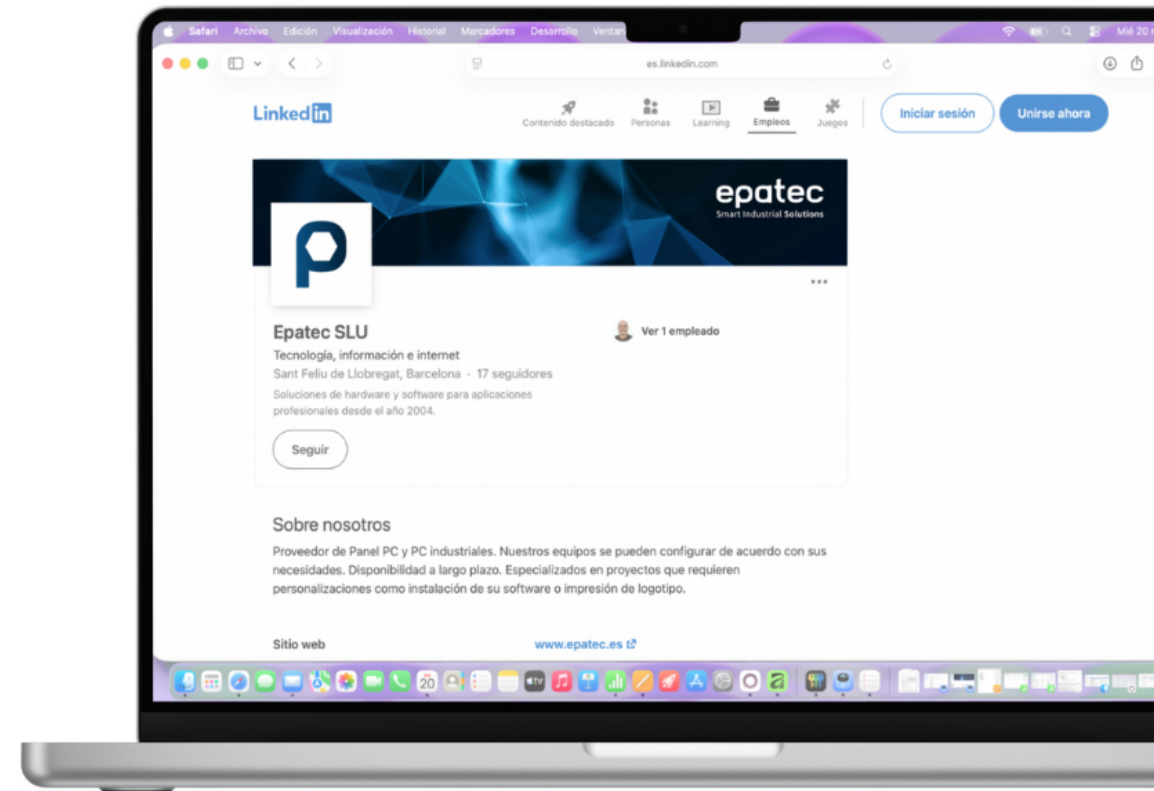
Safari Archivo Edición Visualización Historial Marcadores Desarrollo Ventan

Mié 20 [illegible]

es.linkedin.com

LinkedIn

Contenido destacado Personas Learning Empleos Juegos

Iniciar sesión Unirse ahora

epatec
Smart Industrial Solutions

•••

Epatec SLU

Ver 1 empleado

Tecnología, información e internet

Sant Feliu de Llobregat, Barcelona · 17 seguidores

Soluciones de hardware y software para aplicaciones profesionales desde el año 2004.

Seguir

Sobre nosotros

Proveedor de Panel PC y PC industriales. Nuestros equipos se pueden configurar de acuerdo con sus necesidades. Disponibilidad a largo plazo. Especializados en proyectos que requieren personalizaciones como instalación de su software o impresión de logotipo.

Sitio web www.epatec.es

20